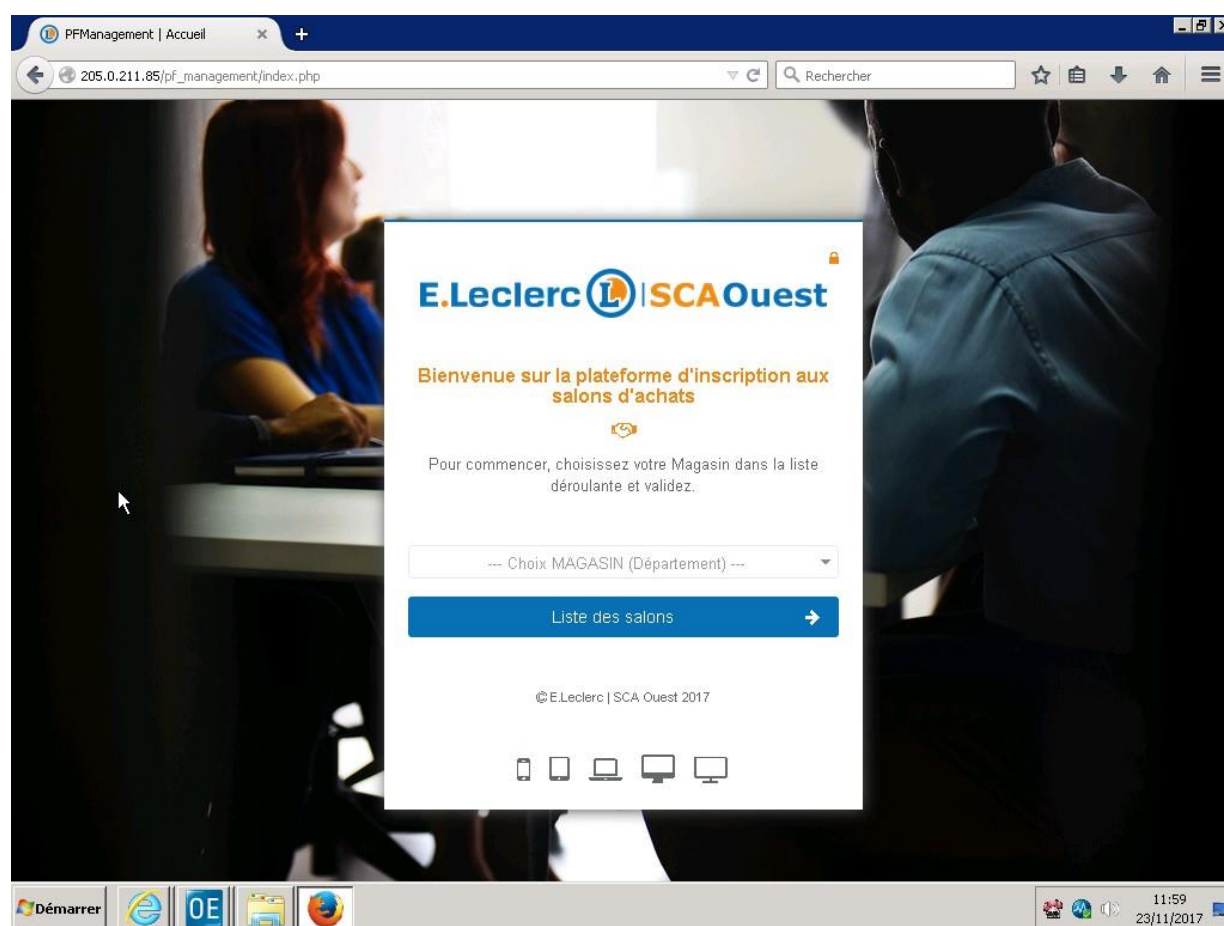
PFManagement | Accueil

205.0.211.85/pf_management/index.php

Rechercher

E.Leclerc | SCA Ouest

Bienvenue sur la plateforme d'inscription aux salons d'achats

Pour commencer, choisissez votre Magasin dans la liste déroulante et validez.

--- Choix MAGASIN (Département) ---

Liste des salons

© E.Leclerc | SCA Ouest 2017

Démarrer

OE

11:59
23/11/2017